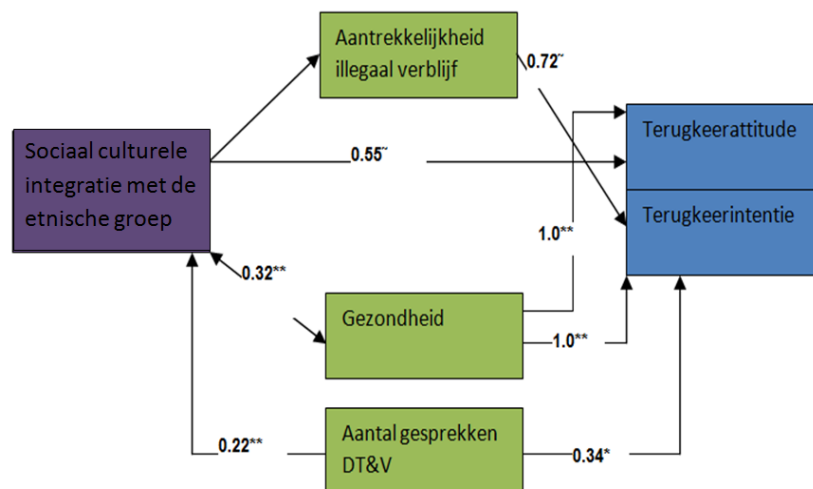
Aantrekkelijkheid illegaal verblijf

0.72¨

Sociaal culturele integratie met de etnische groep

0.55¨

Terugkeerattitude

Terugkeerintentie

1.0**

0.32**

Gezondheid

1.0**

0.22**

Aantal gesprekken DT&V

0.34*